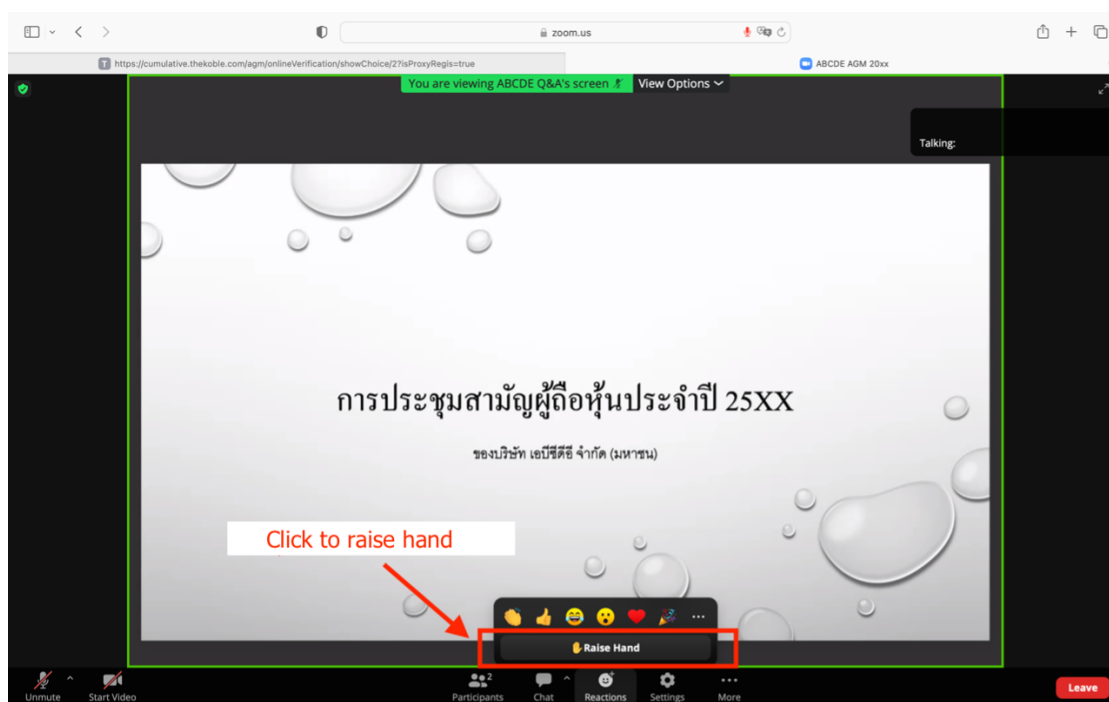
zoom.us

https://cumulative.thekoble.com/agm/onlineVerification/showChoice/2?isProxyRegis=true

ABCDE AGM 20xx

You are viewing ABCDE Q&A's screen

View Options

Talking:

การประชุมสามัญผู้ถือหุ้นประจำปี 25XX

ของบริษัท เอบีซีดีอี จำกัด (มหาชน)

Click to raise hand

Raise Hand

Unmute

Start Video

Participants 2

Chat

Reactions

Settings

More

Leave